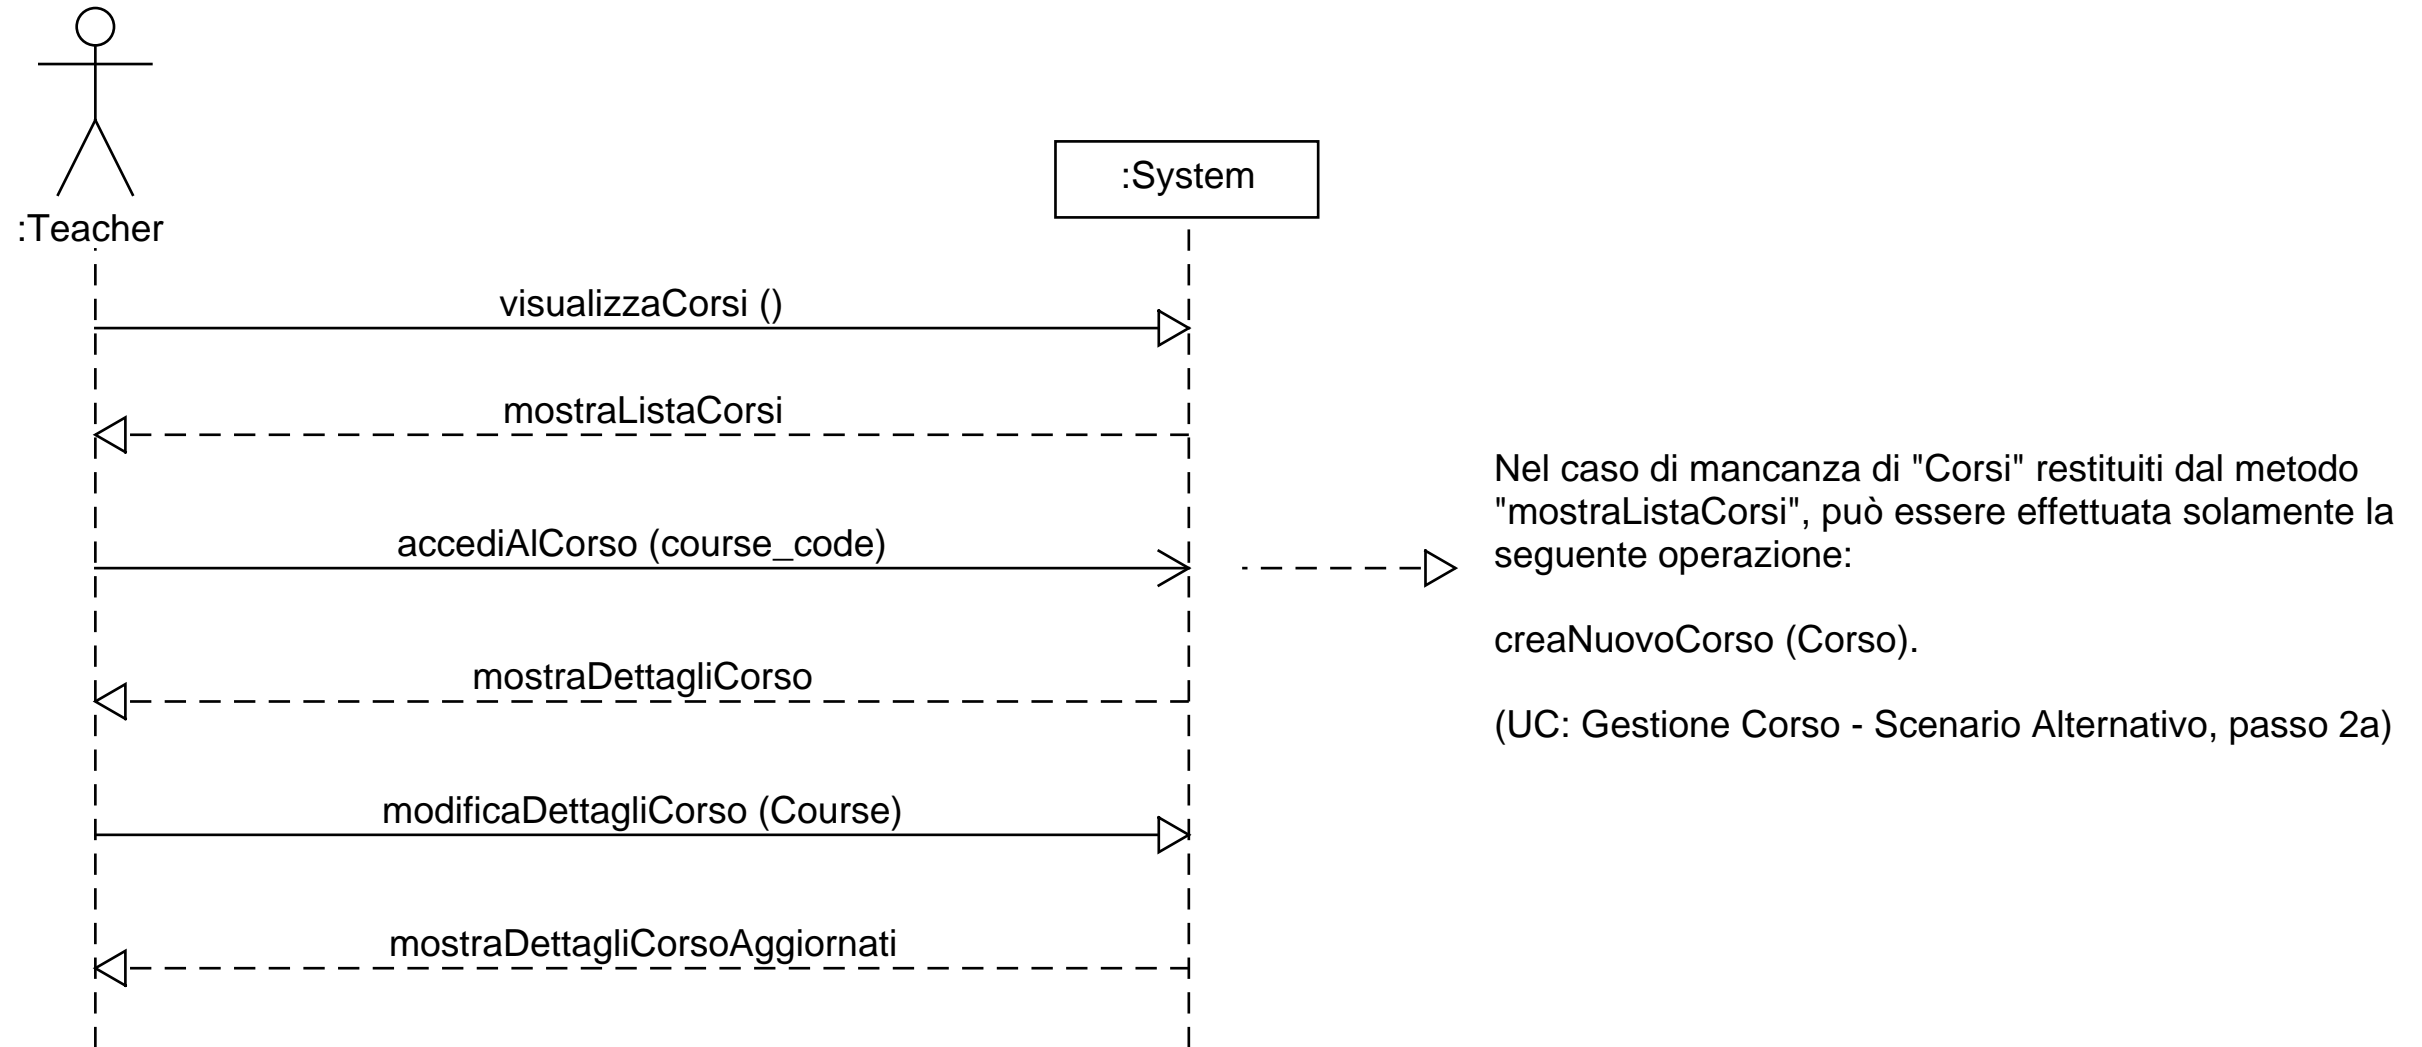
:Teacher

:System

visualizzaCorsi ()

mostraListaCorsi

accediAlCorso (course_code)

mostraDettagliCorso

modificaDettagliCorso (Course)

mostraDettagliCorsoAggiornati

Nel caso di mancanza di "Corsi" restituiti dal metodo "mostraListaCorsi", può essere effettuata solamente la seguente operazione:

creaNuovoCorso (Corso).

(UC: Gestione Corso - Scenario Alternativo, passo 2a)